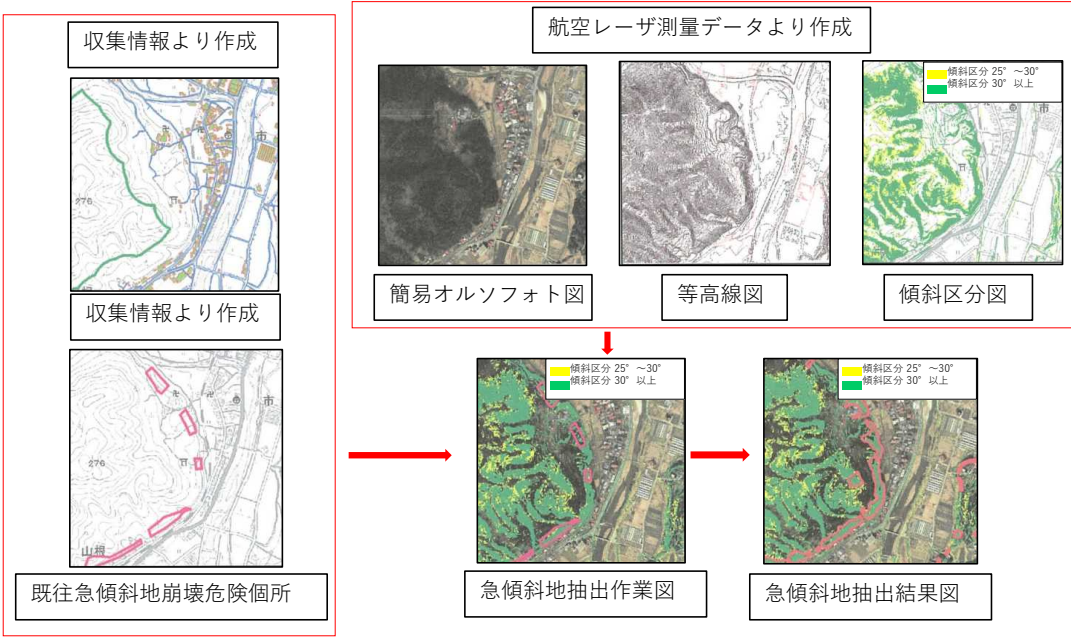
収集情報より作成

市

276

収集情報より作成

市

276

山根

既往急傾斜地崩壊危険個所

航空レーザ測量データより作成

傾斜区分 25° ～30°
傾斜区分 30° 以上

簡易オルソフォト図

等高線図

傾斜区分図

傾斜区分 25° ～30°
傾斜区分 30° 以上

急傾斜地抽出作業図

傾斜区分 25° ～30°
傾斜区分 30° 以上

急傾斜地抽出結果図